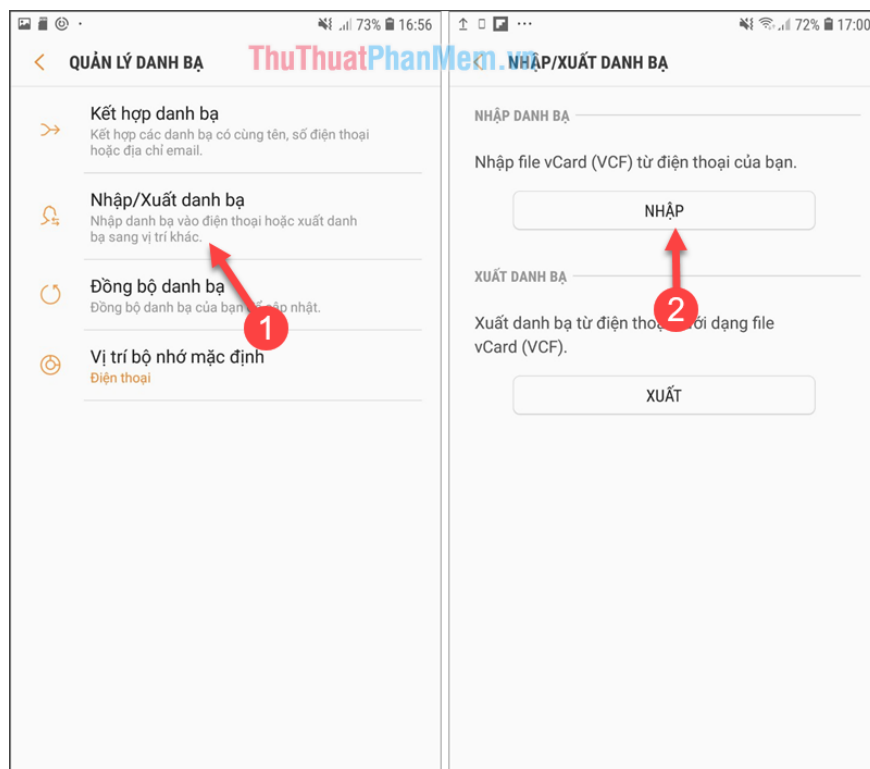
73% 16:56

QUẢN LÝ DANH BẠ

ThuThuatPhanMem.vn

Kết hợp danh bạ
Kết hợp các danh bạ có cùng tên, số điện thoại hoặc địa chỉ email.

Nhập/Xuất danh bạ
Nhập danh bạ vào điện thoại hoặc xuất danh bạ sang vị trí khác.

Đồng bộ danh bạ
Đồng bộ danh bạ của bạn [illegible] cập nhật.

1

Vị trí bộ nhớ mặc định
Điện thoại

72% 17:00

NHẬP/XUẤT DANH BẠ

NHẬP DANH BẠ

Nhập file vCard (VCF) từ điện thoại của bạn.

NHẬP

XUẤT DANH BẠ

2

Xuất danh bạ từ điện thoại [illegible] dưới dạng file vCard (VCF).

XUẤT